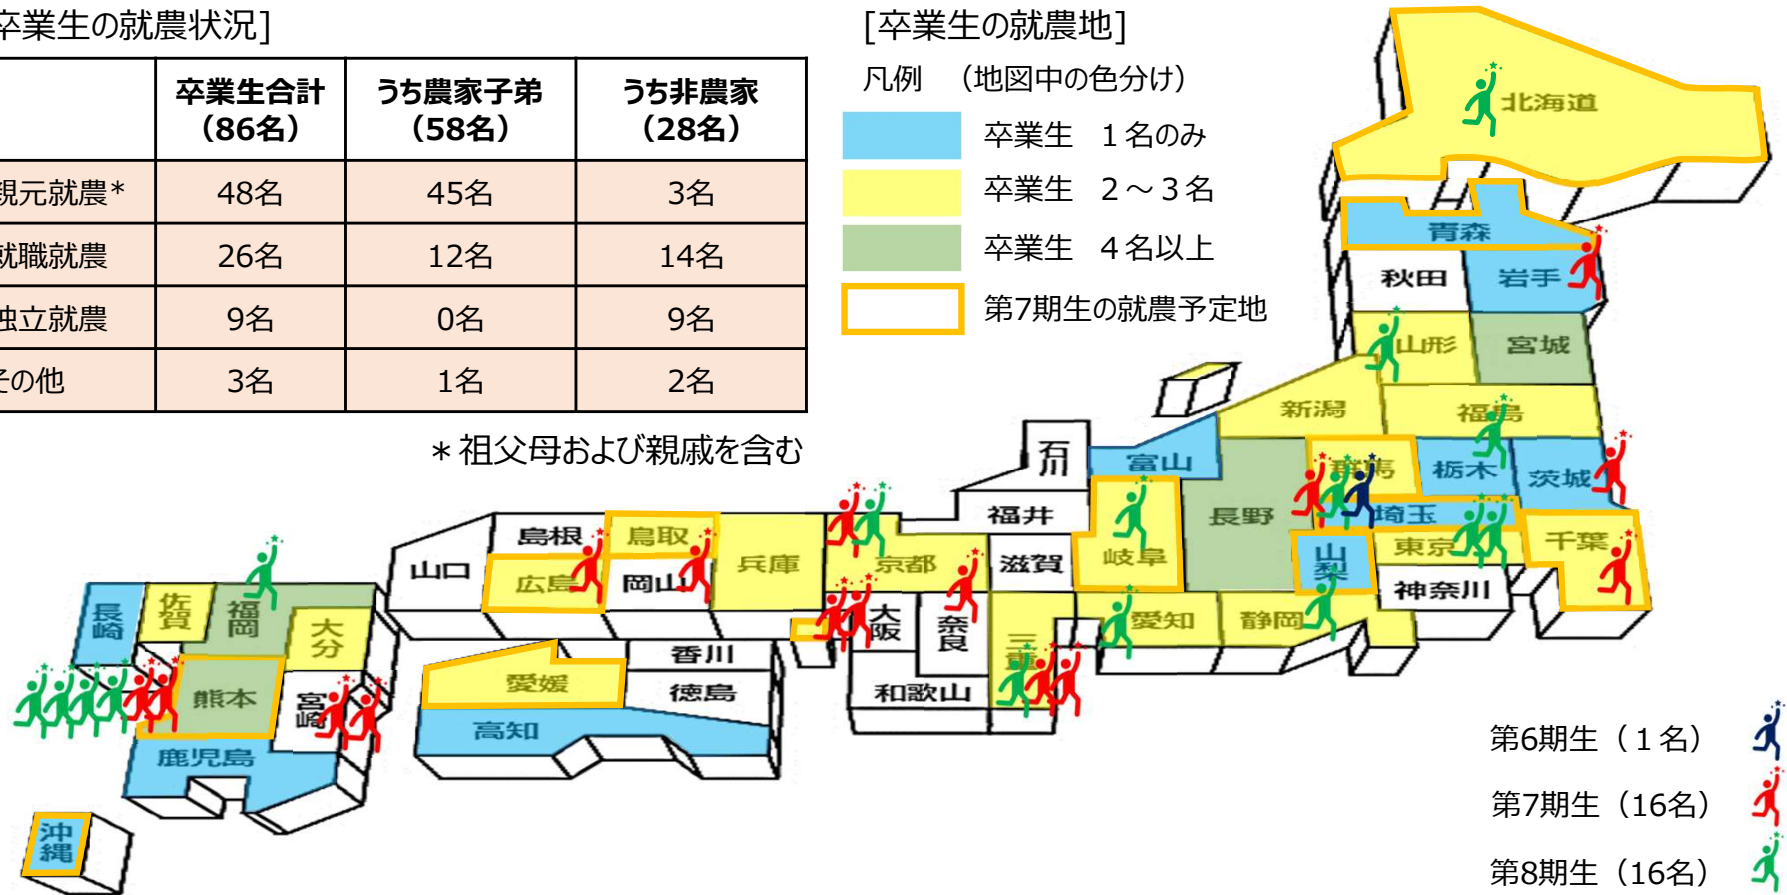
卒業生の就農状況]

| | 卒業生合計（86名） | うち農家子弟（58名） | うち非農家（28名） |
|---|---|---|---|
| 親元就農＊ | 48名 | 45名 | 3名 |
| 就職就農 | 26名 | 12名 | 14名 |
| 独立就農 | 9名 | 0名 | 9名 |
| その他 | 3名 | 1名 | 2名 |

＊祖父母および親戚を含む

[卒業生の就農地]

凡例　（地図中の色分け）

卒業生　１名のみ

卒業生　２～３名

卒業生　４名以上

第7期生の就農予定地

北海道
青森
秋田
岩手
山形
宮城
新潟
福島
石川
富山
群馬
栃木
茨城
福井
長野
埼玉
岐阜
山梨
東京
千葉
神奈川
島根
鳥取
兵庫
京都
滋賀
山口
広島
岡山
大阪
奈良
愛知
静岡
三重
香川
長崎
佐賀
福岡
大分
愛媛
徳島
和歌山
熊本
宮崎
高知
鹿児島
沖縄

第6期生（１名）
第7期生（16名）
第8期生（16名）